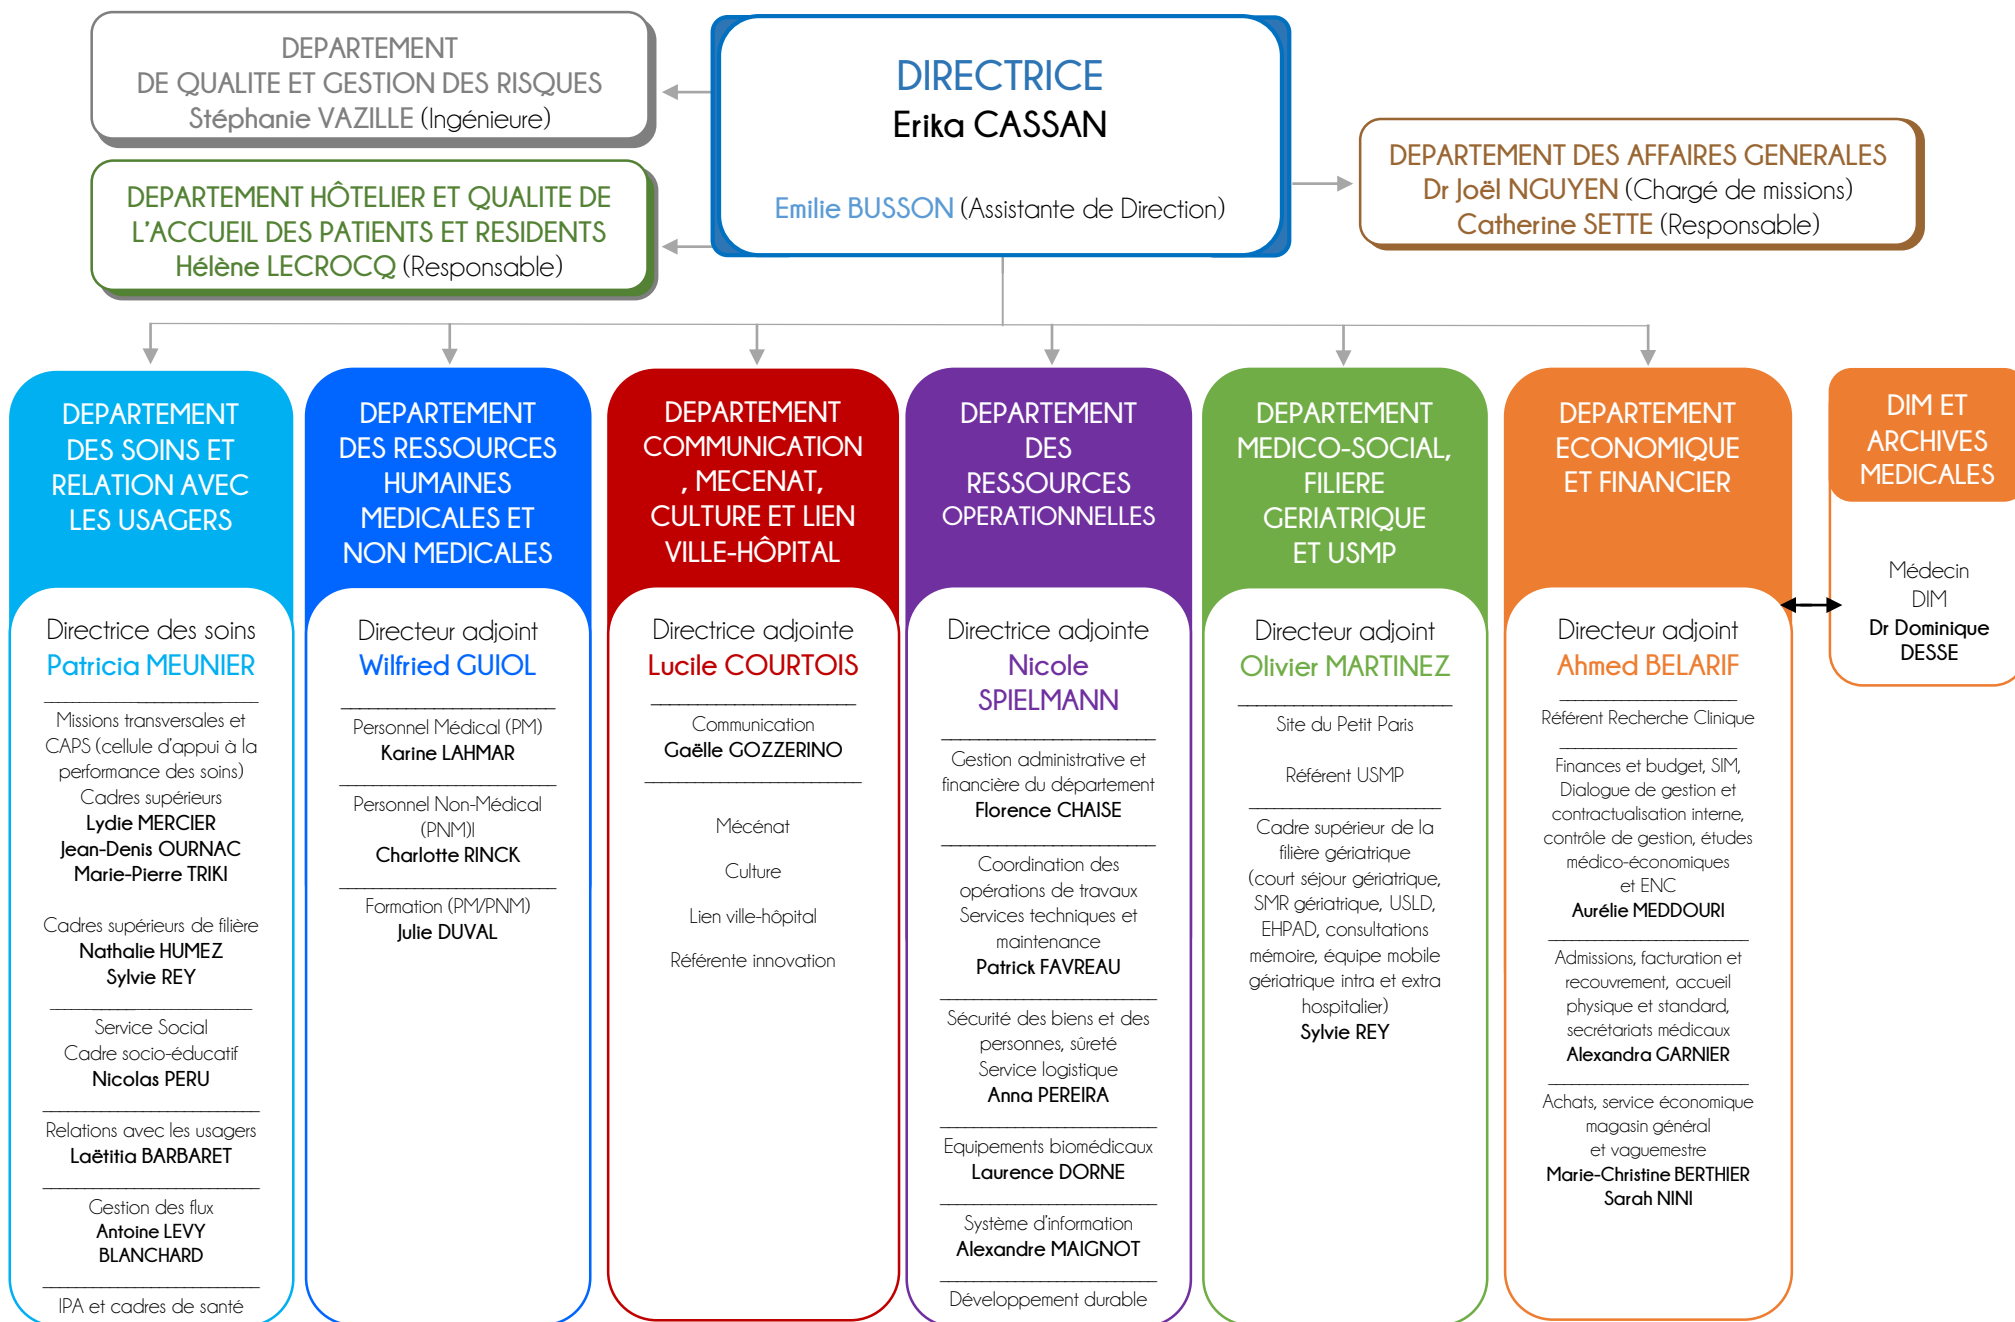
DEPARTEMENT
DE QUALITE ET GESTION DES RISQUES
Stéphanie VAZILLE (Ingénieure)

DEPARTEMENT HÔTELIER ET QUALITE DE L'ACCUEIL DES PATIENTS ET RESIDENTS
Hélène LECROCQ (Responsable)

DIRECTRICE
Erika CASSAN

Emilie BUSSON (Assistante de Direction)

DEPARTEMENT DES AFFAIRES GENERALES
Dr Joël NGUYEN (Chargé de missions)
Catherine SETTE (Responsable)

DEPARTEMENT DES SOINS ET RELATION AVEC LES USAGERS

Directrice des soins
Patricia MEUNIER

Missions transversales et CAPS (cellule d'appui à la performance des soins)
Cadres supérieurs
Lydie MERCIER
Jean-Denis OURNAC
Marie-Pierre TRIKI

Cadres supérieurs de filière
Nathalie HUMEZ
Sylvie REY

Service Social
Cadre socio-éducatif
Nicolas PERU

Relations avec les usagers
Laëtitia BARBARET

Gestion des flux
Antoine LEVY BLANCHARD

IPA et cadres de santé

DEPARTEMENT DES RESSOURCES HUMAINES MEDICALES ET NON MEDICALES

Directeur adjoint
Wilfried GUIOL

Personnel Médical (PM)
Karine LAHMAR

Personnel Non-Médical (PNM)I
Charlotte RINCK

Formation (PM/PNM)
Julie DUVAL

DEPARTEMENT COMMUNICATION , MECENAT, CULTURE ET LIEN VILLE-HÔPITAL

Directrice adjointe
Lucile COURTOIS

Communication
Gaëlle GOZZERINO

Mécénat

Culture

Lien ville-hôpital

Référente innovation

DEPARTEMENT DES RESSOURCES OPERATIONNELLES

Directrice adjointe
Nicole SPIELMANN

Gestion administrative et financière du département
Florence CHAISE

Coordination des opérations de travaux
Services techniques et maintenance
Patrick FAVREAU

Sécurité des biens et des personnes, sûreté
Service logistique
Anna PEREIRA

Equipements biomédicaux
Laurence DORNE

Système d'information
Alexandre MAIGNOT

Développement durable

DEPARTEMENT MEDICO-SOCIAL, FILIERE GERIATRIQUE ET USMP

Directeur adjoint
Olivier MARTINEZ

Site du Petit Paris

Référent USMP

Cadre supérieur de la filière gériatrique (court séjour gériatrique, SMR gériatrique, USLD, EHPAD, consultations mémoire, équipe mobile gériatrique intra et extra hospitalier)
Sylvie REY

DEPARTEMENT ECONOMIQUE ET FINANCIER

Directeur adjoint
Ahmed BELARIF

Référent Recherche Clinique

Finances et budget, SIM, Dialogue de gestion et contractualisation interne, contrôle de gestion, études médico-économiques et ENC
Aurélie MEDDOURI

Admissions, facturation et recouvrement, accueil physique et standard, secrétariats médicaux
Alexandra GARNIER

Achats, service économique magasin général et vaguemestre
Marie-Christine BERTHIER
Sarah NINI

DIM ET ARCHIVES MEDICALES

Médecin DIM
Dr Dominique DESSE